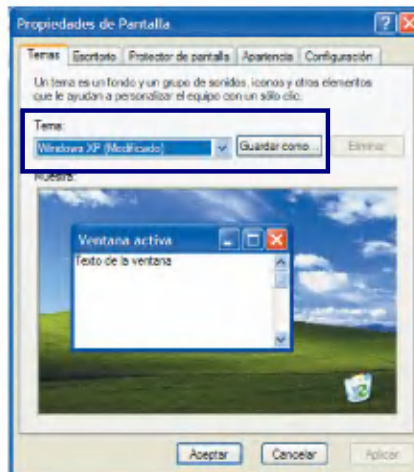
Propiedades de Pantalla

Temas | Escritorio | Protector de pantalla | Apariencia | Configuración

Un tema es un fondo y un grupo de sonidos, iconos y otros elementos que le ayudan a personalizar el equipo con un sólo clic.

Tema:
Windows XP (Modificado)
Guardar como...
Eliminar

Muestra:

Ventana activa
Texto de la ventana

Aceptar
Cancelar
Aplicar